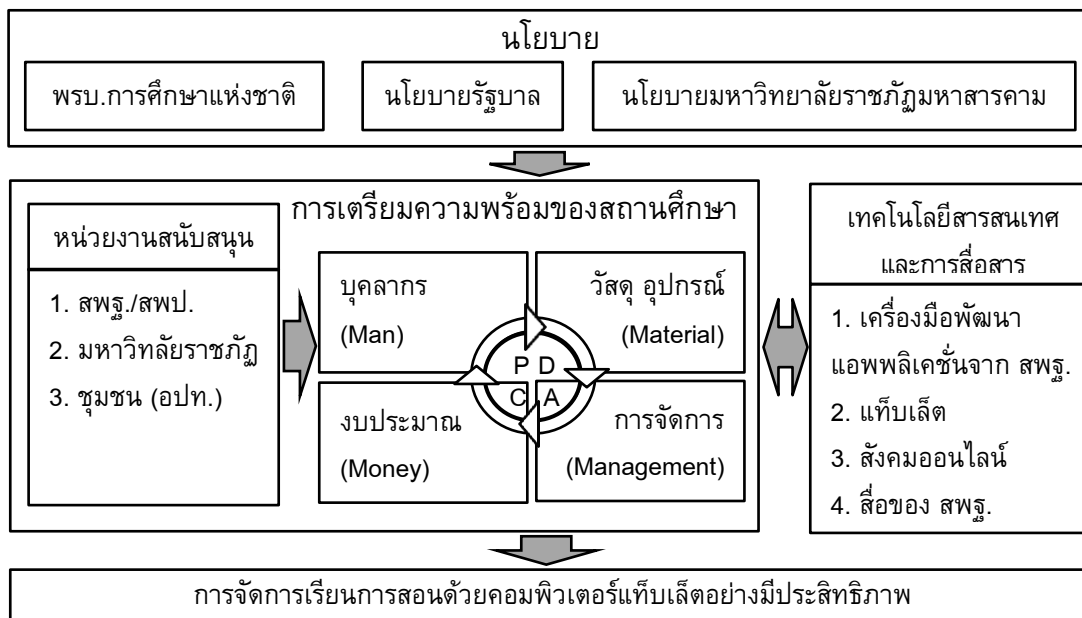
นโยบาย

พรบ.การศึกษาแห่งชาติ

นโยบายรัฐบาล

นโยบายมหาวิทยาลัยราชภัฏมหาสารคาม

การเตรียมความพร้อมของสถานศึกษา

หน่วยงานสนับสนุน

1. สพฐ./สพป.
2. มหาวิทลัยราชภัฏ
3. ชุมชน (อปท.)

บุคลากร
(Man)

วัสดุ อุปกรณ์
(Material)

P D
C A

งบประมาณ
(Money)

การจัดการ
(Management)

เทคโนโลยีสารสนเทศและการสื่อสาร

1. เครื่องมือพัฒนาแอพพลิเคชั่นจาก สพฐ.
2. แท็บเล็ต
3. สังคมออนไลน์
4. สื่อของ สพฐ.

การจัดการเรียนการสอนด้วยคอมพิวเตอร์แท็บเล็ตอย่างมีประสิทธิภาพ